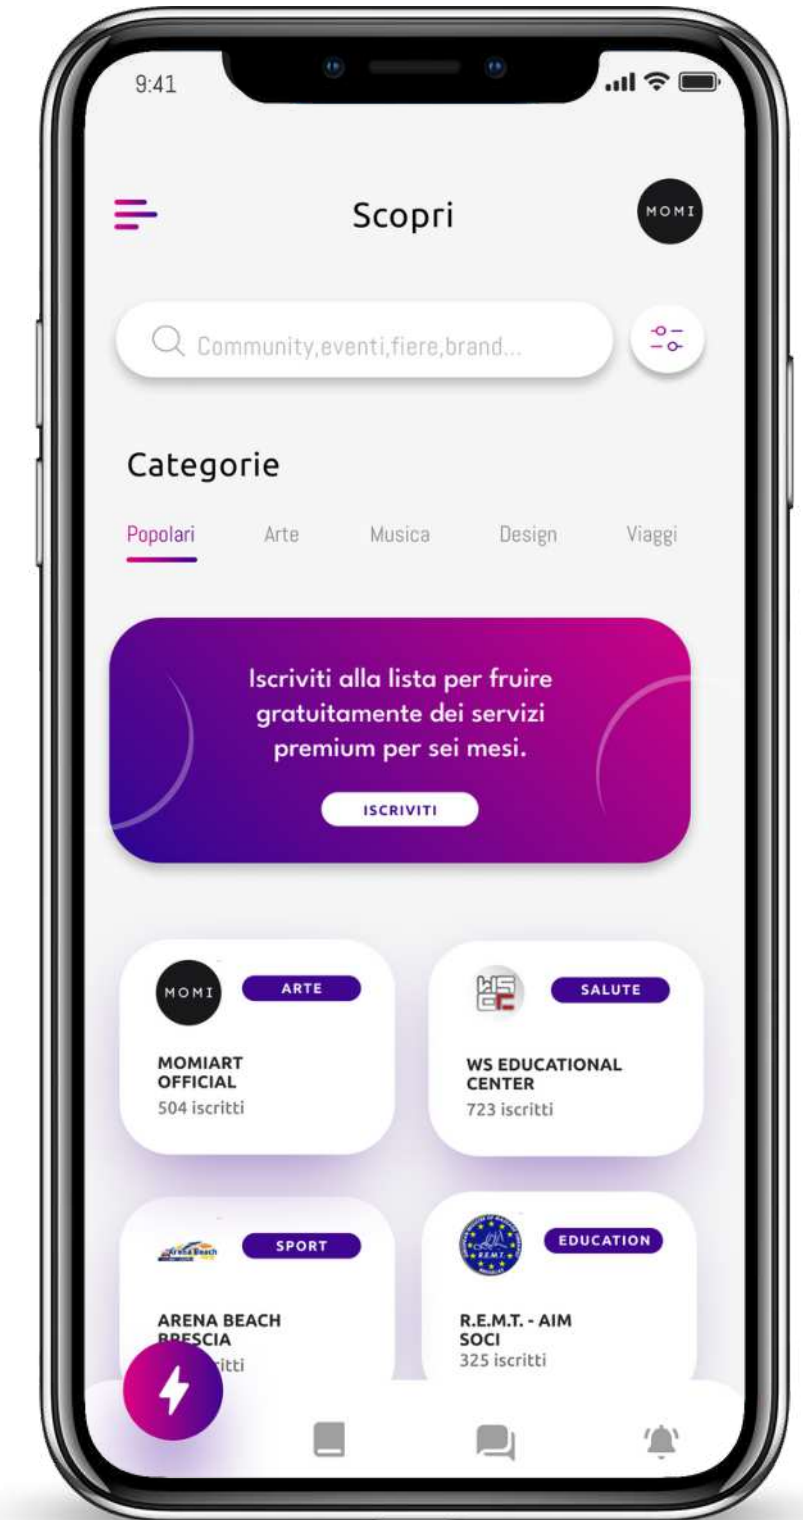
9:41

Scopri

MOMI

Community,eventi,fiere,brand...

Categorie

Popolari Arte Musica Design Viaggi

Iscriviti alla lista per fruire gratuitamente dei servizi premium per sei mesi.

ISCRIVITI

MOMI

ARTE

MOMIART OFFICIAL
504 iscritti

SALUTE

WS EDUCATIONAL CENTER
723 iscritti

Arena Beach

SPORT

ARENA BEACH BRESCIA
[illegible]itti

R.E.M.T.

EDUCATION

R.E.M.T. - AIM SOCI
325 iscritti